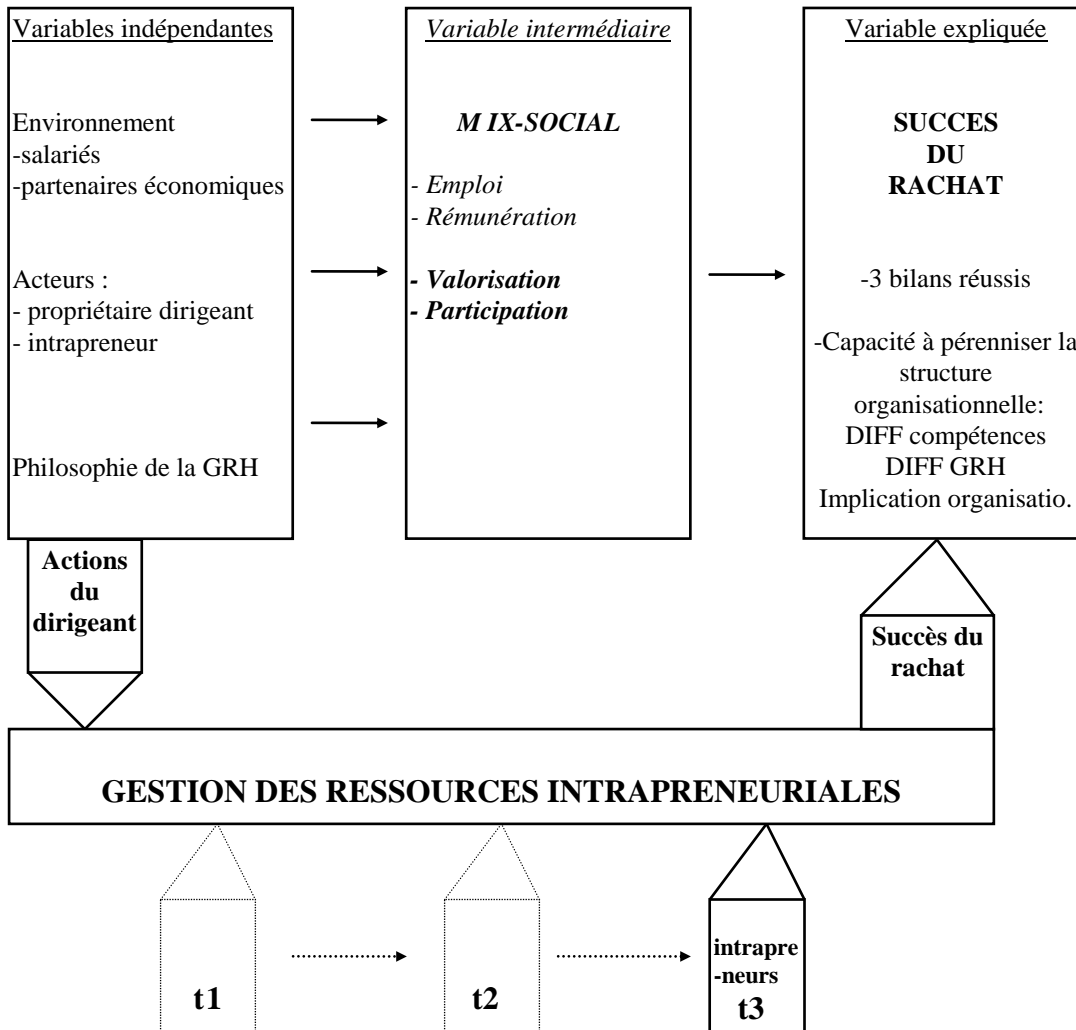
Variables indépendantes

Environnement
-salariés
-partenaires économiques

Acteurs :
- propriétaire dirigeant
- intrapreneur

Philosophie de la GRH

Variable intermédiaire

M IX-SOCIAL

- Emploi
- Rémunération

- Valorisation
- Participation

Variable expliquée

SUCCES
DU
RACHAT

-3 bilans réussis

-Capacité à pérenniser la structure organisationnelle:
DIFF compétences
DIFF GRH
Implication organisatio.

Actions du dirigeant

Succès du rachat

GESTION DES RESSOURCES INTRAPRENEURIALES

t1

t2

intrapreneurs
t3